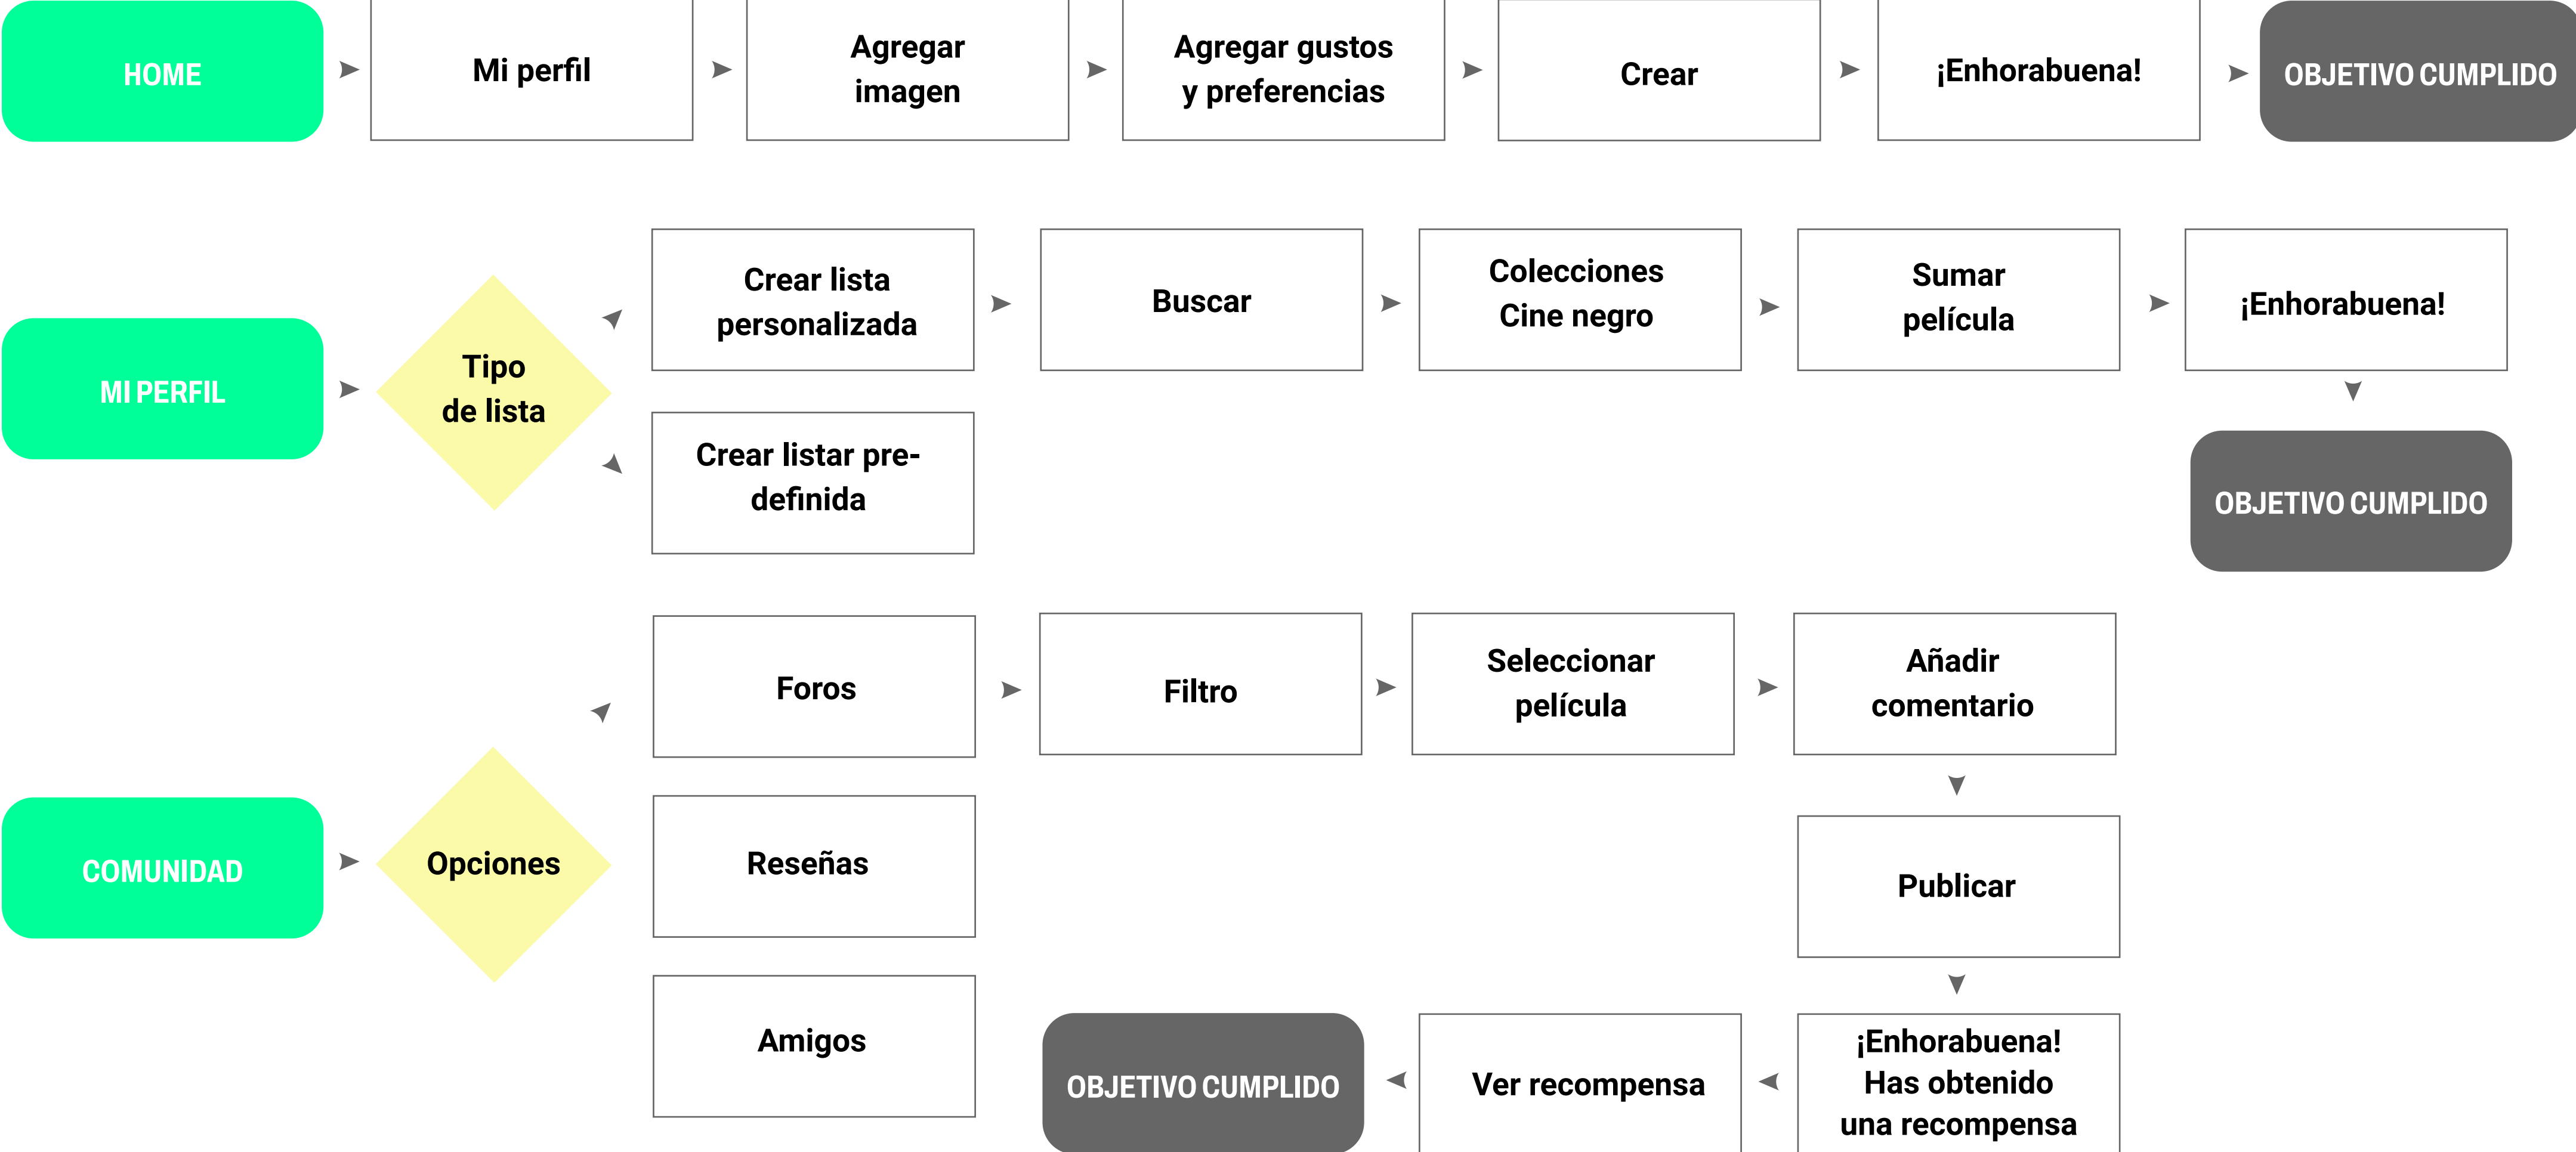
HOME

Mi perfil

Agregar imagen

Agregar gustos y preferencias

Crear

¡Enhorabuena!

OBJETIVO CUMPLIDO

MI PERFIL

Tipo de lista

Crear lista personalizada

Buscar

Colecciones Cine negro

Sumar película

¡Enhorabuena!

OBJETIVO CUMPLIDO

Crear listar pre-definida

COMUNIDAD

Opciones

Foros

Filtro

Seleccionar película

Añadir comentario

Publicar

Reseñas

Amigos

¡Enhorabuena! Has obtenido una recompensa

Ver recompensa

OBJETIVO CUMPLIDO